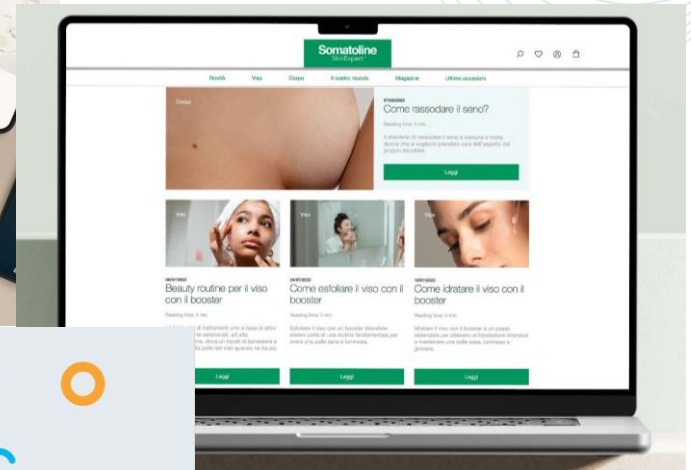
Somatoline
SkinExpert

Novità Viso Corpo Il nostro mondo Magazine Ultime occasioni

Corpo

Come rassodare il seno?

Reading time: 5 min

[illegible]

Leggi

Viso

Beauty routine per il viso con il booster

Reading time: 5 min

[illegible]

Leggi

Viso

Come esfoliare il viso con il booster

Reading time: 5 min

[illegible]

Leggi

Viso

Come idratare il viso con il booster

Reading time: 5 min

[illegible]

Leggi